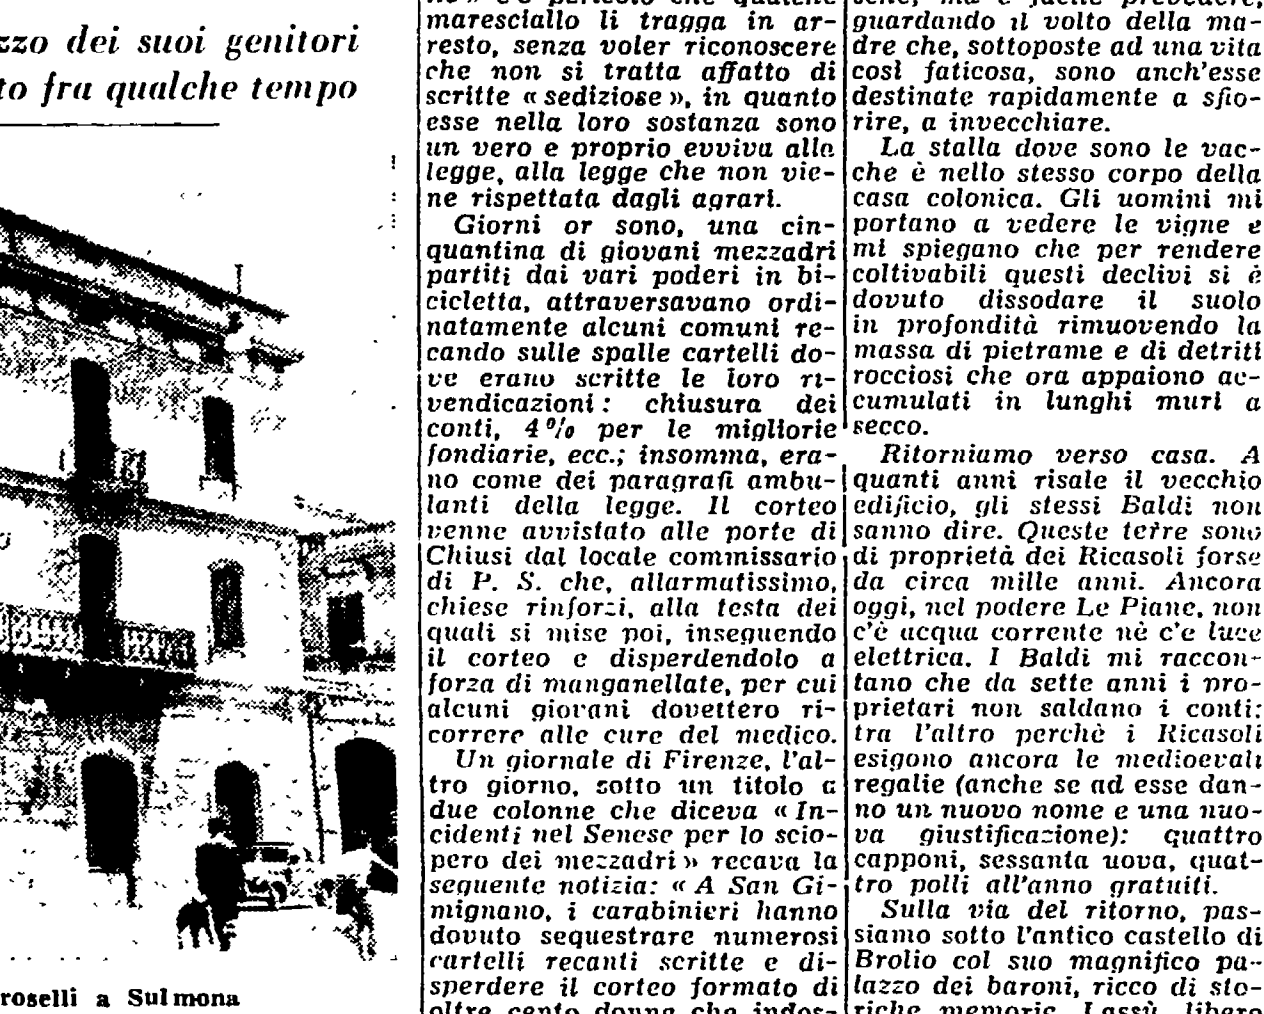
zzo dei suoi genitori
to fra qualche tempo

roselli a Sulmona

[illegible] maresciallo li tragga in arresto, senza voler riconoscere che non si tratta affatto di scritte «sediziose», in quanto esse nella loro sostanza sono un vero e proprio evviva alla legge, alla legge che non viene rispettata dagli agrari.

Giorni or sono, una cinquantina di giovani mezzadri partiti dai vari poderi in bicicletta, attraversavano ordinatamente alcuni comuni recando sulle spalle cartelli dove erano scritte le loro rivendicazioni: chiusura dei conti, 4% per le migliorie fondiarie, ecc.; insomma, erano come dei paragrafi ambulanti della legge. Il corteo venne avvistato alle porte di Chiusi dal locale commissario di P. S. che, allarmatissimo, chiese rinforzi, alla testa dei quali si mise poi, inseguendo il corteo e disperdendolo a forza di manganellate, per cui alcuni giovani dovettero ricorrere alle cure del medico.

Un giornale di Firenze, l'altro giorno, sotto un titolo a due colonne che diceva «Incidenti nel Senese per lo sciopero dei mezzadri» recava la seguente notizia: «A San Gimignano, i carabinieri hanno dovuto sequestrare numerosi cartelli recanti scritte e disperdere il corteo formato di oltre cento donne che indos-

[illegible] guardando il volto della madre che, sottoposte ad una vita così faticosa, sono anch'esse destinate rapidamente a sfiorire, a invecchiare.

La stalla dove sono le vacche è nello stesso corpo della casa colonica. Gli uomini mi portano a vedere le vigne e mi spiegano che per rendere coltivabili questi declivi si è dovuto dissodare il suolo in profondità rimuovendo la massa di pietrame e di detriti rocciosi che ora appaiono accumulati in lunghi muri a secco.

Ritorniamo verso casa. A quanti anni risale il vecchio edificio, gli stessi Baldi non sanno dire. Queste terre sono di proprietà dei Ricasoli forse da circa mille anni. Ancora oggi, nel podere Le Piane, non c'è acqua corrente nè c'è luce elettrica. I Baldi mi raccontano che da sette anni i proprietari non saldano i conti: tra l'altro perchè i Ricasoli esigono ancora le medioevali regalie (anche se ad esse danno un nuovo nome e una nuova giustificazione): quattro capponi, sessanta uova, quattro polli all'anno gratuiti.

Sulla via del ritorno, passiamo sotto l'antico castello di Brolio col suo magnifico palazzo dei baroni, ricco di storiche memorie. Lassù, libero